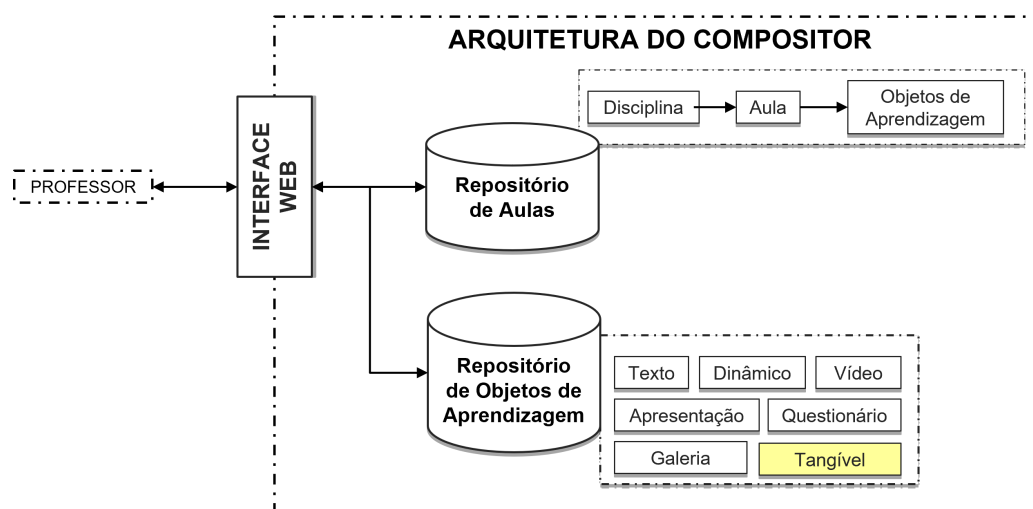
ARQUITETURA DO COMPOSITOR

Disciplina

Aula

Objetos de Aprendizagem

PROFESSOR

INTERFACE WEB

Repositório de Aulas

Repositório de Objetos de Aprendizagem

Texto

Dinâmico

Vídeo

Apresentação

Questionário

Galeria

Tangível